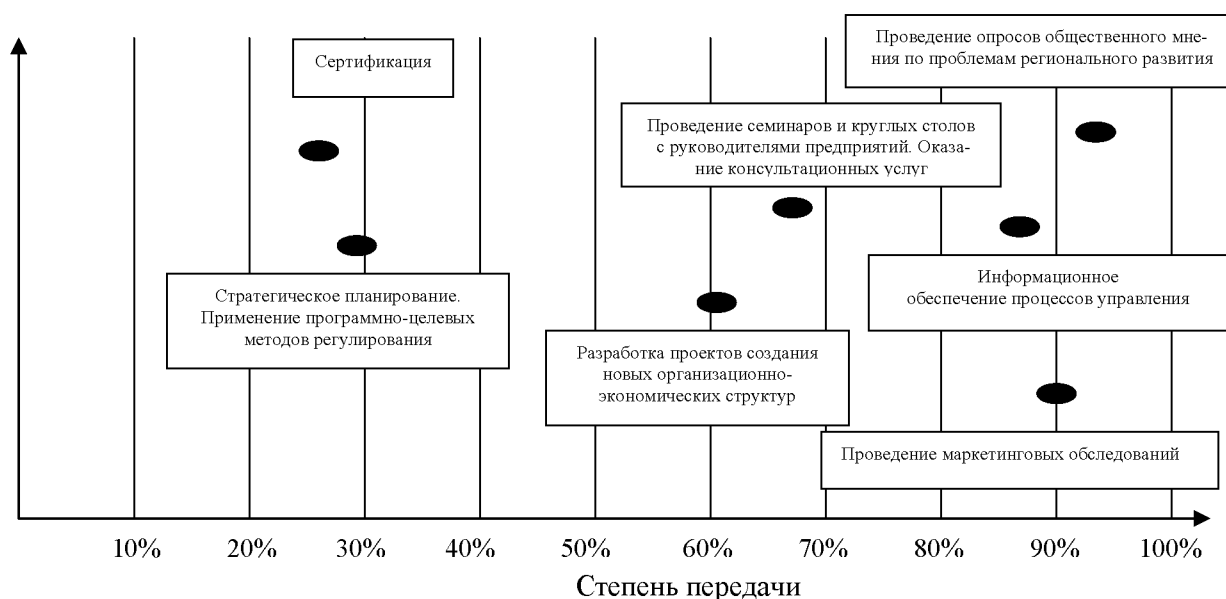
Сертификация

Проведение опросов общественного мнения по проблемам регионального развития

Проведение семинаров и круглых столов с руководителями предприятий. Оказание консультационных услуг

Стратегическое планирование. Применение программно-целевых методов регулирования

Информационное обеспечение процессов управления

Разработка проектов создания новых организационно-экономических структур

Проведение маркетинговых обследований

10% 20% 30% 40% 50% 60% 70% 80% 90% 100%

Степень передачи